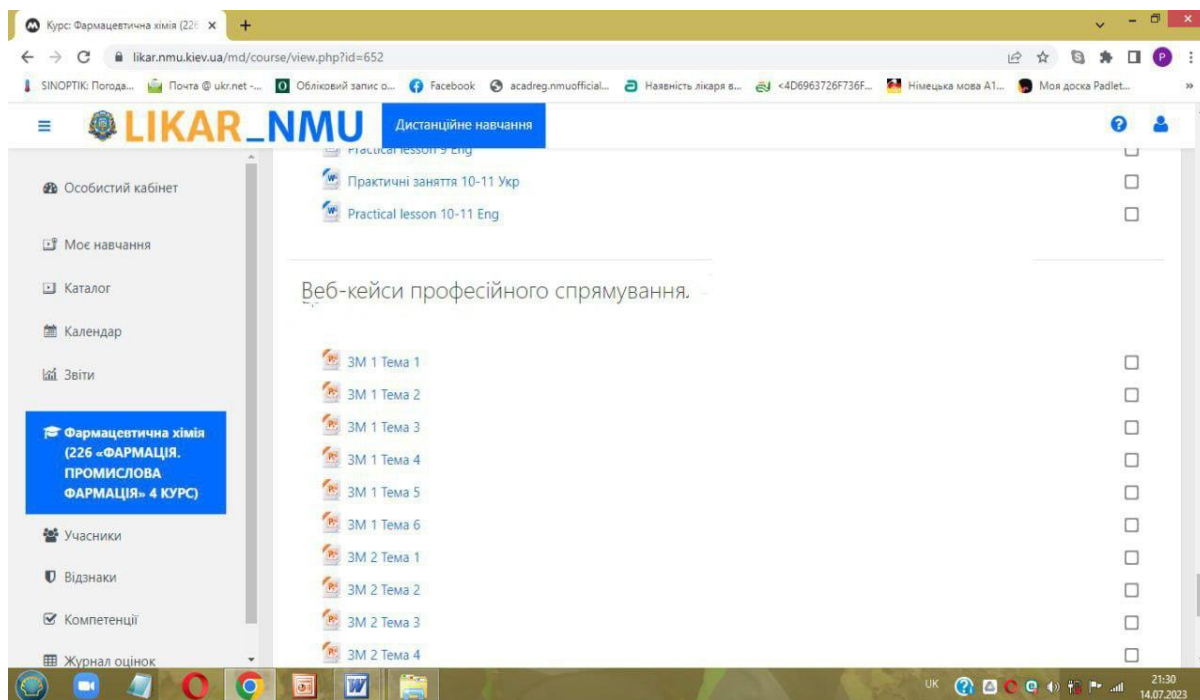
Курс: Фармацевтична хімія (226 ×

likar.nmu.kiev.ua/md/course/view.php?id=652

SINOPTIK: Погода... Почта @ ukr.net -... Обліковий запис о... Facebook acadreg.nmuofficial... Наявність лікаря в... <4D6963726F736F... Німецька мова А1... Моя доска Padlet...

LIKAR_NMU Дистанційне навчання

Особистий кабінет

Моє навчання

Каталог

Календар

Звіти

Фармацевтична хімія (226 «ФАРМАЦІЯ. ПРОМИСЛОВА ФАРМАЦІЯ» 4 КУРС)

Учасники

Відзнаки

Компетенції

Журнал оцінок

Practical lesson 9 Eng

Практичні заняття 10-11 Укр

Practical lesson 10-11 Eng

Веб-кейси професійного спрямування.

ЗМ 1 Тема 1

ЗМ 1 Тема 2

ЗМ 1 Тема 3

ЗМ 1 Тема 4

ЗМ 1 Тема 5

ЗМ 1 Тема 6

ЗМ 2 Тема 1

ЗМ 2 Тема 2

ЗМ 2 Тема 3

ЗМ 2 Тема 4

UK 21:30 14.07.2023